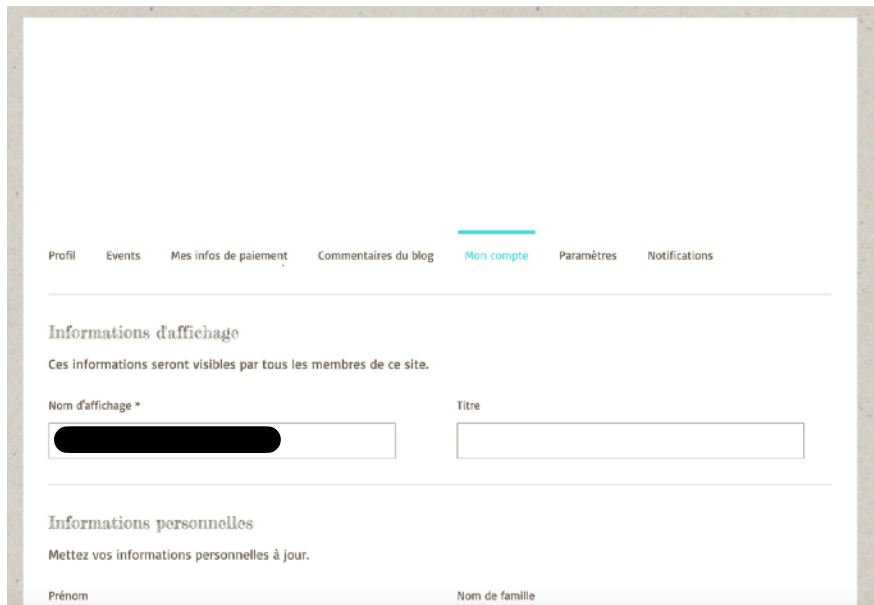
Profil Events Mes infos de paiement Commentaires du blog Mon compte Paramètres Notifications

Informations d'affichage

Ces informations seront visibles par tous les membres de ce site.

Nom d'affichage *

Titre

Informations personnelles

Mettez vos informations personnelles à jour.

Prénom

Nom de famille